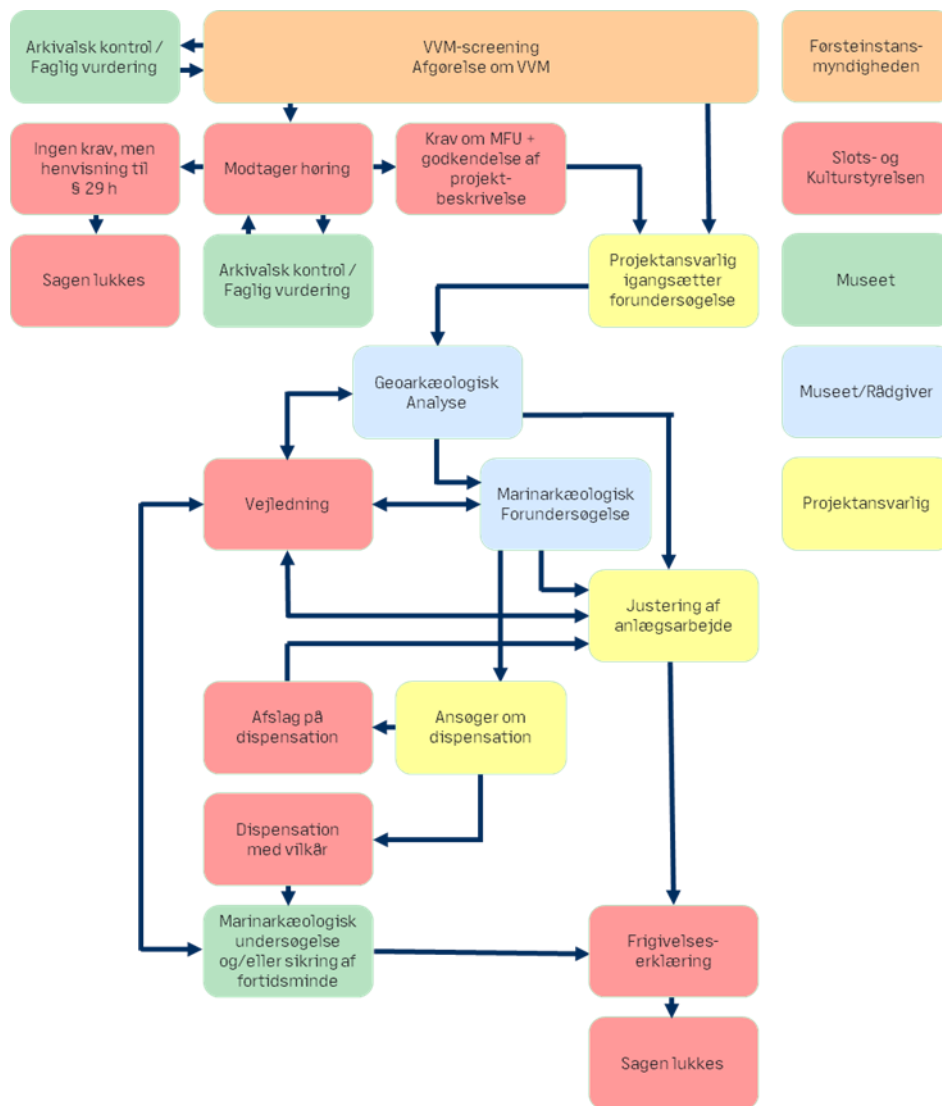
Arkivalsk kontrol / Faglig vurdering

VVM-screening
Afgørelse om VVM

Førsteinstansmyndigheden

Ingen krav, men henvisning til § 29 h

Modtager høring

Krav om MFU + godkendelse af projektbeskrivelse

Slots- og Kulturstyrelsen

Sagen lukkes

Arkivalsk kontrol / Faglig vurdering

Projektansvarlig igangsætter forundersøgelse

Museet

Geoarkæologisk Analyse

Museet/Rådgiver

Vejledning

Marinarkæologisk Forundersøgelse

Projektansvarlig

Justering af anlægsarbejde

Afslag på dispensation

Ansøger om dispensation

Dispensation med vilkår

Marinarkæologisk undersøgelse og/eller sikring af fortidsminde

Frigivelseserklæring

Sagen lukkes